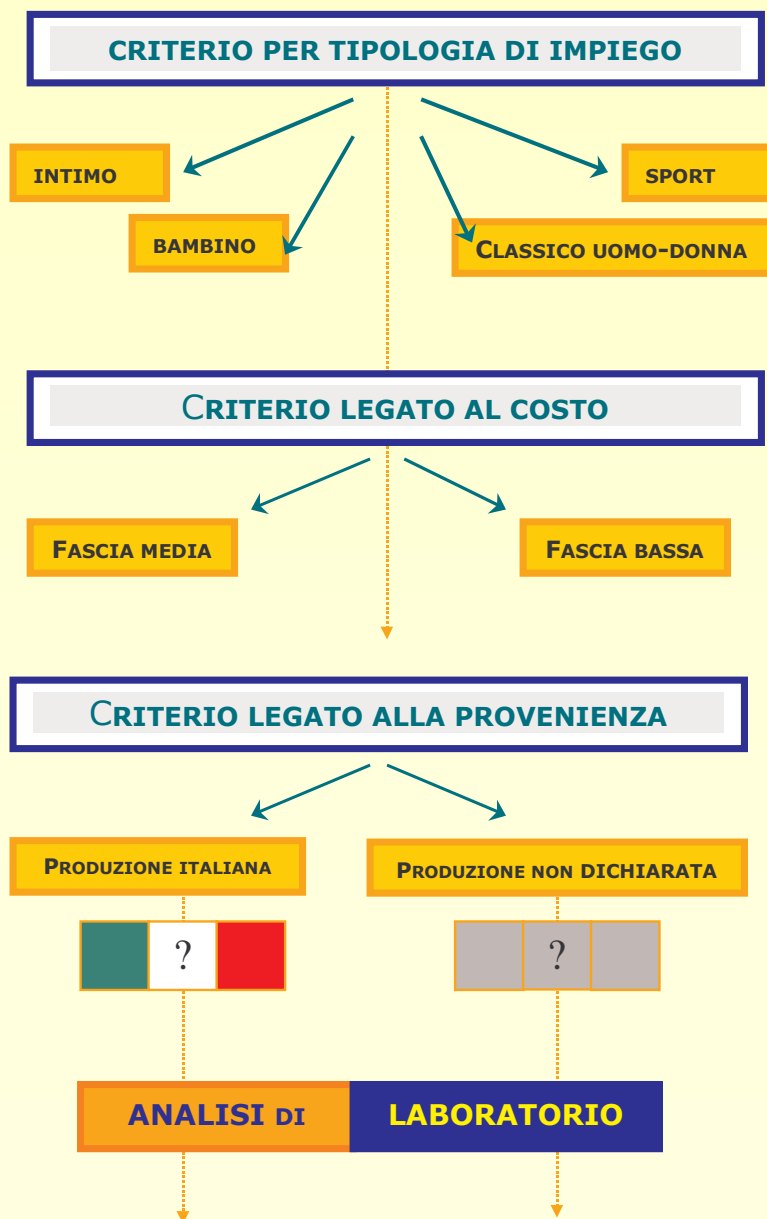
CRITERIO PER TIPOLOGIA DI IMPIEGO

INTIMO

BAMBINO

SPORT

CLASSICO UOMO-DONNA

CRITERIO LEGATO AL COSTO

FASCIA MEDIA

FASCIA BASSA

CRITERIO LEGATO ALLA PROVENIENZA

PRODUZIONE ITALIANA

PRODUZIONE NON DICHIARATA

?

?

ANALISI DI LABORATORIO